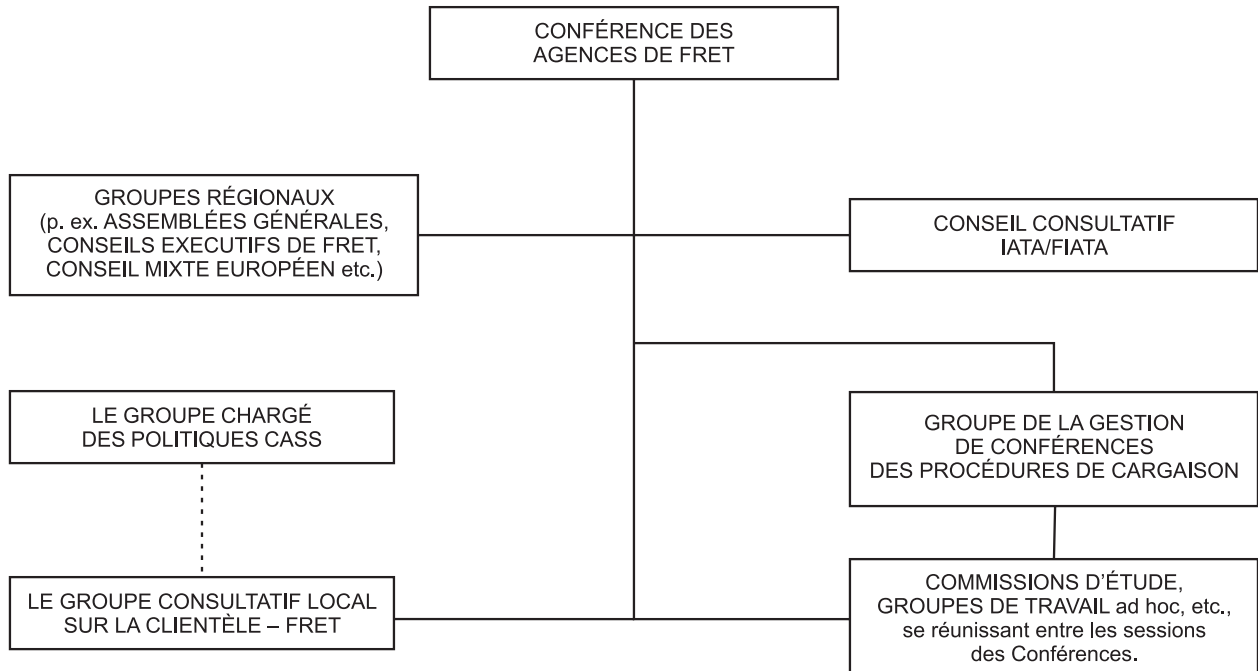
CONFÉRENCE DES AGENCES DE FRET

GROUPES RÉGIONAUX (p. ex. ASSEMBLÉES GÉNÉRALES, CONSEILS EXECUTIFS DE FRET, CONSEIL MIXTE EUROPÉEN etc.)

CONSEIL CONSULTATIF IATA/FIATA

LE GROUPE CHARGÉ DES POLITIQUES CASS

GROUPE DE LA GESTION DE CONFÉRENCES DES PROCÉDURES DE CARGAISON

LE GROUPE CONSULTATIF LOCAL SUR LA CLIENTÈLE – FRET

COMMISSIONS D'ÉTUDE, GROUPES DE TRAVAIL ad hoc, etc., se réunissant entre les sessions des Conférences.